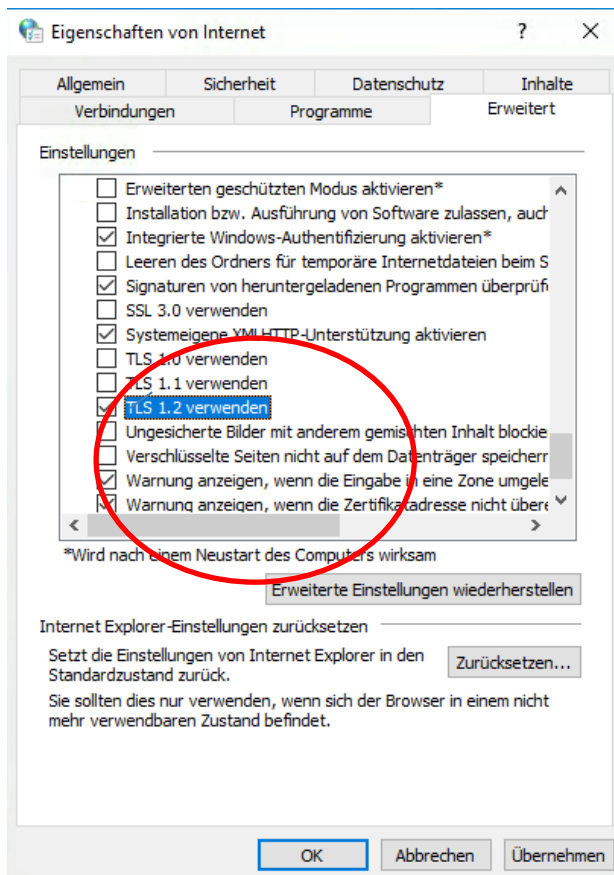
Eigenschaften von Internet ? ×

Allgemein | Sicherheit | Datenschutz | Inhalte
Verbindungen | Programme | Erweitert

Einstellungen

Erweiterten geschützten Modus aktivieren*
Installation bzw. Ausführung von Software zulassen, auch
Integrierte Windows-Authentifizierung aktivieren*
Leeren des Ordners für temporäre Internetdateien beim S
Signaturen von heruntergeladenen Programmen überprüf
SSL 3.0 verwenden
Systemeigene XMLHTTP-Unterstützung aktivieren
TLS 1.0 verwenden
TLS 1.1 verwenden
TLS 1.2 verwenden
Ungesicherte Bilder mit anderem gemischten Inhalt blockie
Verschlüsselte Seiten nicht auf dem Datenträger speichern
Warnung anzeigen, wenn die Eingabe in eine Zone umgele
Warnung anzeigen, wenn die Zertifikatadresse nicht übere

*Wird nach einem Neustart des Computers wirksam

Erweiterte Einstellungen wiederherstellen

Internet Explorer-Einstellungen zurücksetzen

Setzt die Einstellungen von Internet Explorer in den Standardzustand zurück.

Zurücksetzen...

Sie sollten dies nur verwenden, wenn sich der Browser in einem nicht mehr verwendbaren Zustand befindet.

OK | Abbrechen | Übernehmen